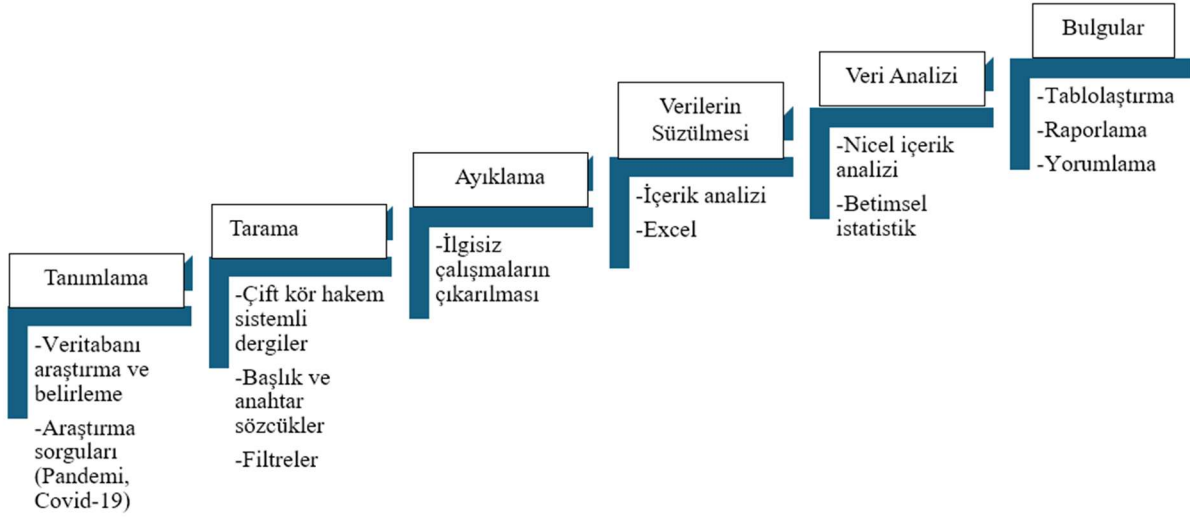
Tanımlama

-Veritabanı araştırma ve belirleme

-Araştırma sorguları (Pandemi, Covid-19)

Tarama

-Çift kör hakem sistemli dergiler

-Başlık ve anahtar sözcükler

-Filtreler

Ayıklama

-İlgisiz çalışmaların çıkarılması

Verilerin Süzülmesi

-İçerik analizi

-Excel

Veri Analizi

-Nicel içerik analizi

-Betimsel istatistik

Bulgular

-Tablolaştırma

-Raporlama

-Yorumlama